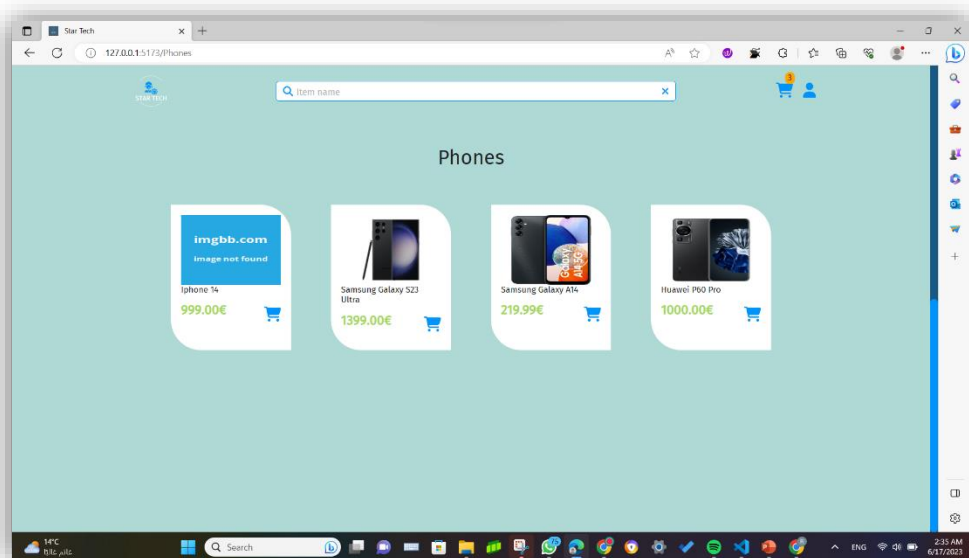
Star Tech

127.0.0.1:5173/Phones

STAR TECH

Item name

3

Phones

imgbb.com
image not found

Iphone 14
999.00€

Samsung Galaxy S23 Ultra
1399.00€

Samsung Galaxy A14
219.99€

Huawei P60 Pro
1000.00€

14°C
غائم جزئياً

Search

ENG

2:35 AM
6/17/2023